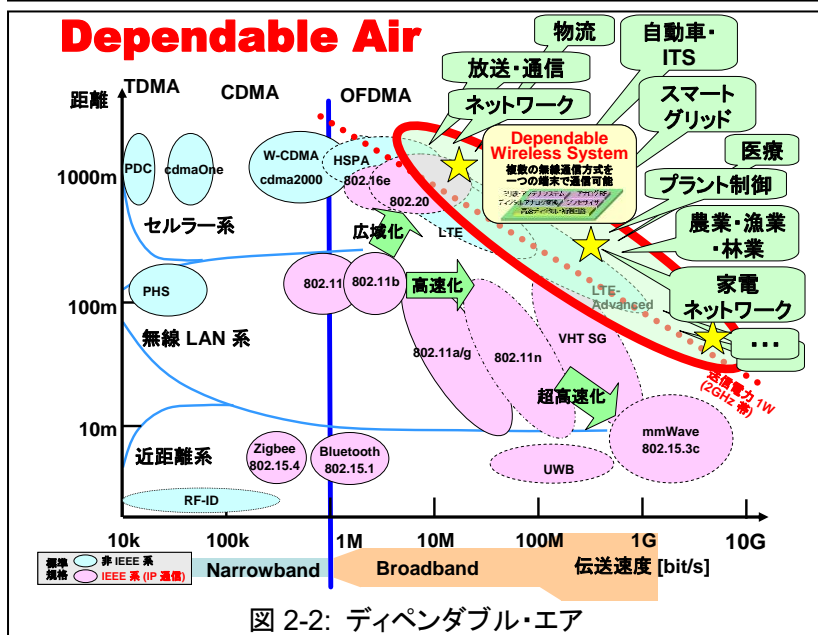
Dependable Air

TDMA　CDMA　OFDMA

距離

物流

放送・通信

ネットワーク

自動車・ITS

スマートグリッド

医療

プラント制御

農業・漁業・林業

家電ネットワーク

・・・

Dependable Wireless System
複数の無線通信方式を一つの端末で通信可能

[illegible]

1000m

100m

10m

PDC

cdmaOne

W-CDMA
cdma2000

HSPA

802.16e

802.20

LTE

セルラー系

広域化

PHS

802.11

802.11b

高速化

LTE-Advanced

無線 LAN 系

802.11a/g

802.11n

VHT SG

超高速化

送信電力 1W (2GHz 帯)

近距離系

Zigbee 802.15.4

Bluetooth 802.15.1

UWB

mmWave 802.15.3c

RF-ID

10k　100k　1M　10M　100M　1G　10G

標準規格　非 IEEE 系　IEEE 系 (IP 通信)

Narrowband

Broadband

伝送速度 [bit/s]

図 2-2: ディペンダブル・エア